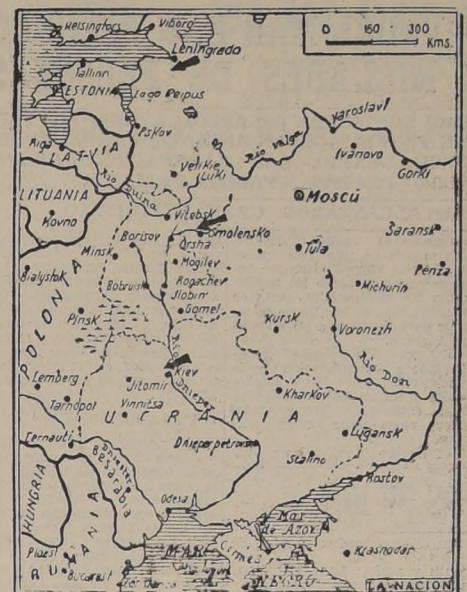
Helsingfors
Viborg
0 150 300 Kms.
Leningrado
Tallinn
ESTONIA
Lago Peipus
Yaroslavl
Pskov
Río Volga
Ivanovo
Gorki
Riga
LATVIA
Velikie Luki
Río Dvina
LITUANIA
Moscú
Kovno
Vitebsk
Smolensko
Saransk
Borisov
Orsha
Minsk
Mogilev
Tula
Bialystok
Rogachev
Penza
Bobruisk
Slobin
Michurin
POLONIA
Pinsk
Gomel
Kursk
Voronezh
Río Dnieper
Río Don
Kiev
Lemberg
Jitomir
Kharkov
Tarnopol
Vinnitsa
UCRANIA
Cernauti
Dniepropetrovsk
Lugansk
Besarabia
Stalino
HUNGRIA
Dniester
Rostov
Odesa
Mar de Azov
RUMANIA
MAR
Crimea
Ploesti
Krasnodar
Bucarest
LA NACION